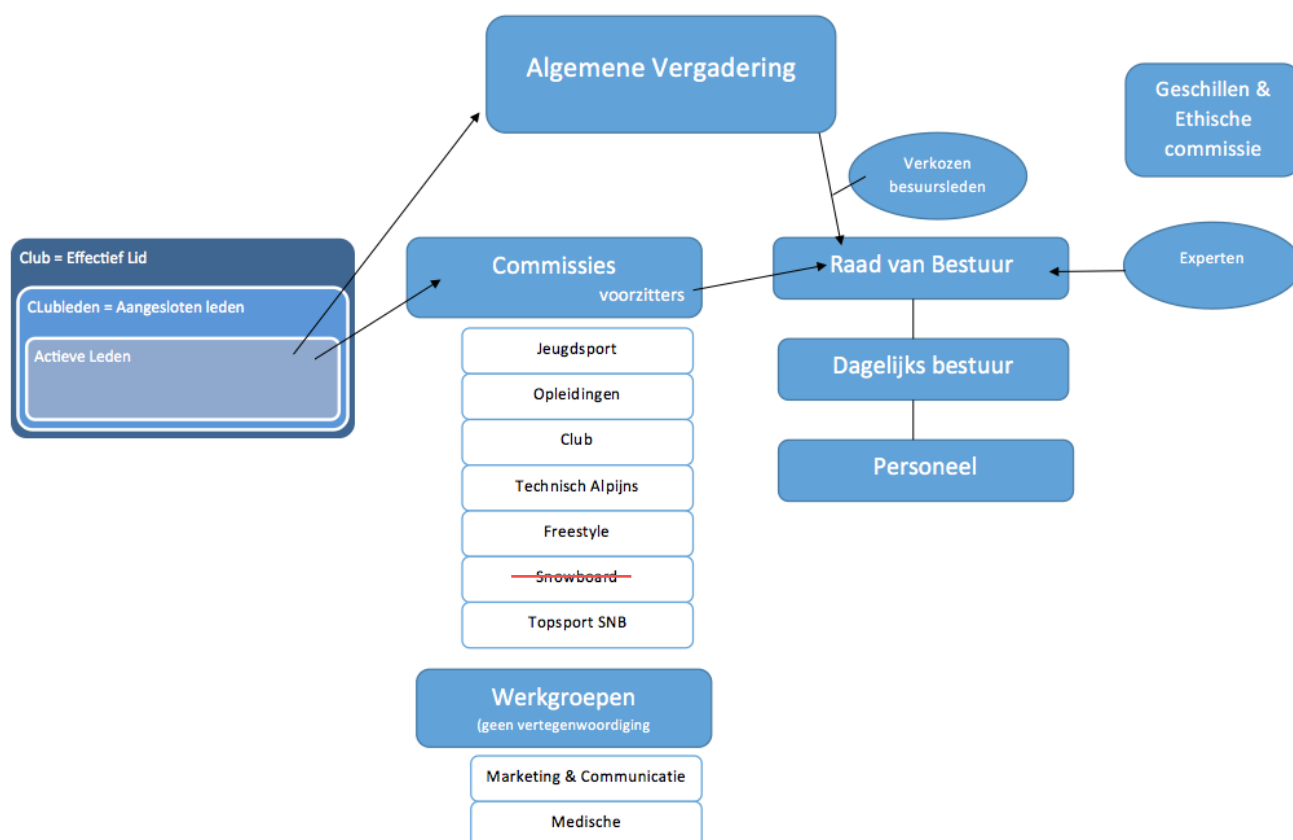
Algemene Vergadering

Geschillen & Ethische commissie

Verkozen besuursleden

Club = Effectief Lid

CLubleden = Aangesloten leden

Actieve Leden

Commissies
voorzitters

Raad van Bestuur

Experten

Jeugdsport

Opleidingen

Club

Technisch Alpijns

Freestyle

~~Snowboard~~

Topsport SNB

Dagelijks bestuur

Personeel

Werkgroepen
(geen vertegenwoordiging

Marketing & Communicatie

Medische